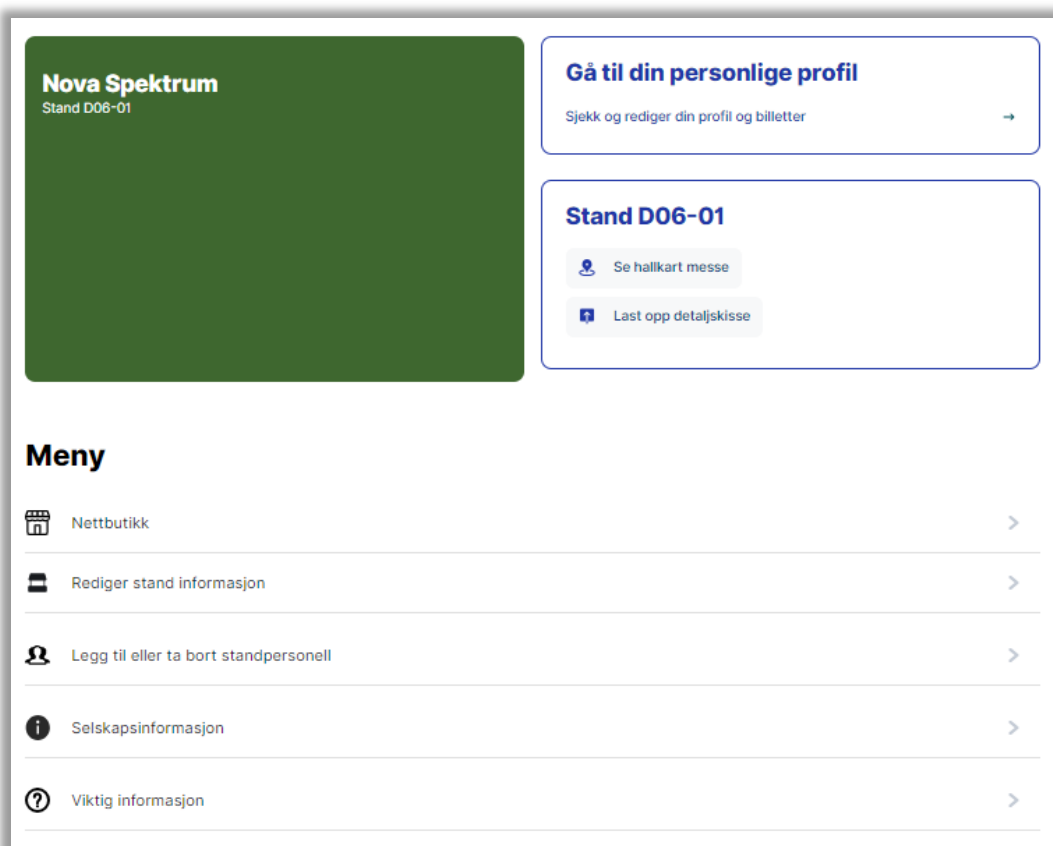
Nova Spektrum
Stand D06-01

Gå til din personlige profil

Sjekk og rediger din profil og billetter →

Stand D06-01

Se hallkart messe

Last opp detaljskisse

Meny

Nettbutikk

Rediger stand informasjon

Legg til eller ta bort standpersonell

Selskapsinformasjon

Viktig informasjon